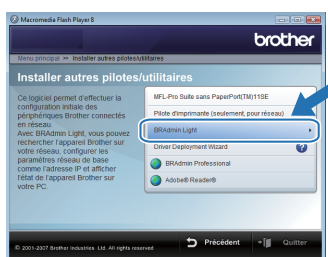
Macromedia Flash Player 8

brother

Menu principal >> Installer autres pilotes/utilitaires

Installer autres pilotes/utilitaires

Ce logiciel permet d'effectuer la configuration initiale des périphériques Brother connectés en réseau.
Avec BRAdmin Light, vous pouvez rechercher l'appareil Brother sur votre réseau, configurer les paramètres réseau de base comme l'adresse IP et afficher l'état de l'appareil Brother sur votre PC.

MFL-Pro Suite sans PaperPort(TM)11SE

Pilote d'imprimante (seulement, pour réseau)

BRAdmin Light

Driver Deployment Wizard

BRAdmin Professional

Adobe® Reader®

© 2001-2007 Brother Industries, Ltd. All rights reserved.

Précédent

Quitter